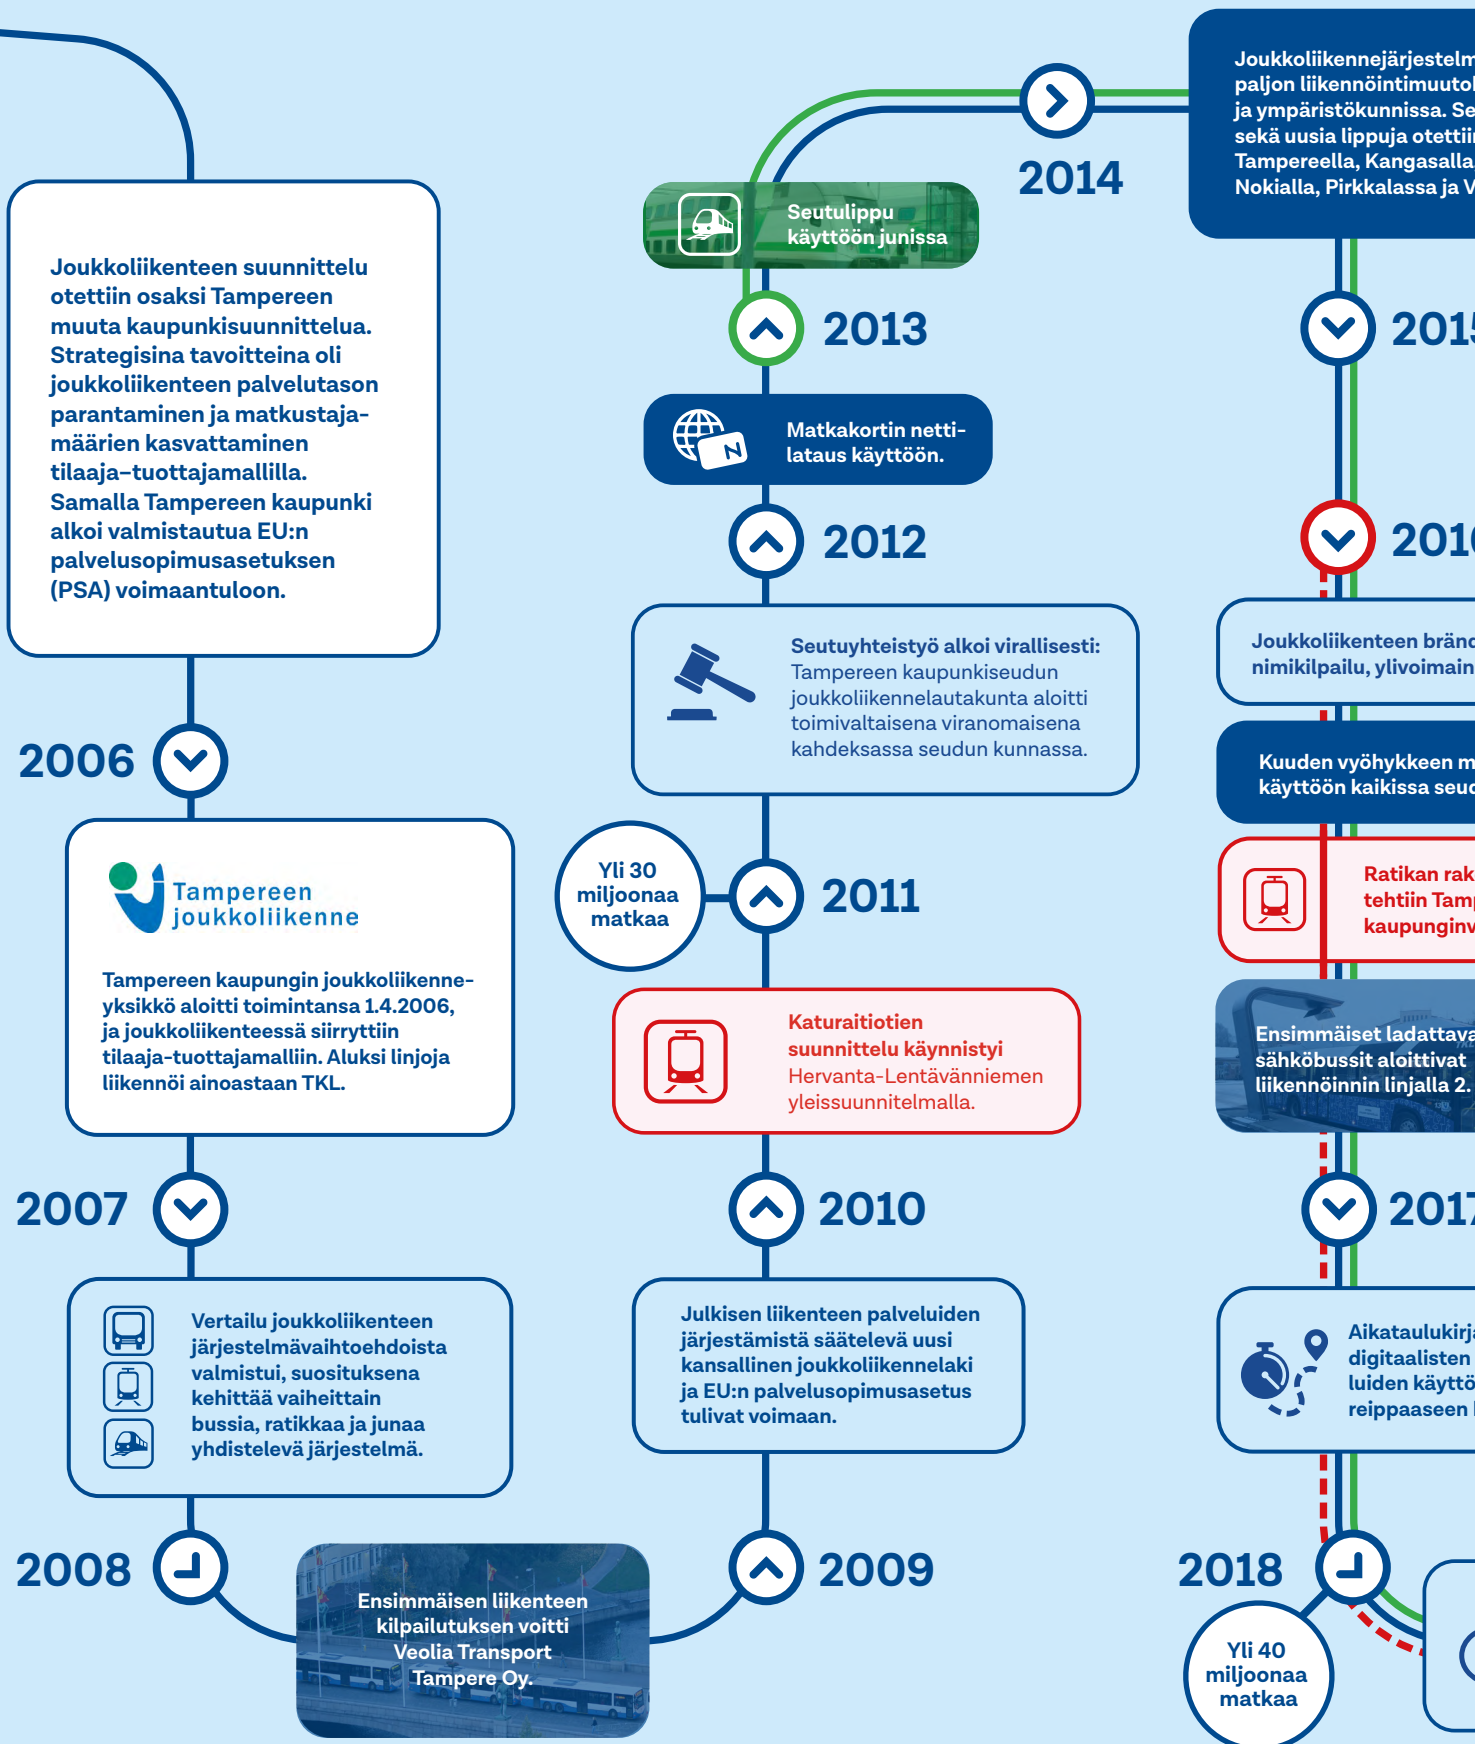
Joukkoliikenteen suunnittelu otettiin osaksi Tampereen muuta kaupunkisuunnittelua. Strategisina tavoitteina oli joukkoliikenteen palvelutason parantaminen ja matkustajamäärien kasvattaminen tilaaja–tuottajamallilla. Samalla Tampereen kaupunki alkoi valmistautua EU:n palvelusopimusasetuksen (PSA) voimaantuloon.

2006

Tampereen joukkoliikenne

Tampereen kaupungin joukkoliikenneyksikkö aloitti toimintansa 1.4.2006, ja joukkoliikenteessä siirryttiin tilaaja-tuottajamalliin. Aluksi linjoja liikennöi ainoastaan TKL.

2007

Vertailu joukkoliikenteen järjestelmävaihtoehdoista valmistui, suosituksena kehittää vaiheittain bussia, ratikkaa ja junaa yhdistelevä järjestelmä.

2008

Ensimmäisen liikenteen kilpailutuksen voitti Veolia Transport Tampere Oy.

2009

Julkisen liikenteen palveluiden järjestämistä säätelevä uusi kansallinen joukkoliikennelaki ja EU:n palvelusopimusasetus tulivat voimaan.

2010

Katuraitiotien suunnittelu käynnistyi Hervanta-Lentävänniemen yleissuunnitelmalla.

Yli 30 miljoonaa matkaa

2011

Seutuyhteistyö alkoi virallisesti: Tampereen kaupunkiseudun joukkoliikennelautakunta aloitti toimivaltaisena viranomaisena kahdeksassa seudun kunnassa.

2012

Matkakortin nettilataus käyttöön.

2013

Seutulippu käyttöön junissa

2014

Joukkoliikennejärjestelm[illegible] paljon liikennöintimuuto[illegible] ja ympäristökunnissa. Se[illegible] sekä uusia lippuja otettii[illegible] Tampereella, Kangasalla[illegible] Nokialla, Pirkkalassa ja V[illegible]

2015

2016

Joukkoliikenteen bränd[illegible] nimikilpailu, ylivoimain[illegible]

Kuuden vyöhykkeen m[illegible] käyttöön kaikissa seud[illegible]

Ratikan rak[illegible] tehtiin Tamp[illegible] kaupunginv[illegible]

Ensimmäiset ladattava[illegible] sähköbussit aloittivat liikennöinnin linjalla 2.

2017

Aikataulukirj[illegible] digitaalisten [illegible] luiden käyttö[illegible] reippaaseen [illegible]

2018

Yli 40 miljoonaa matkaa